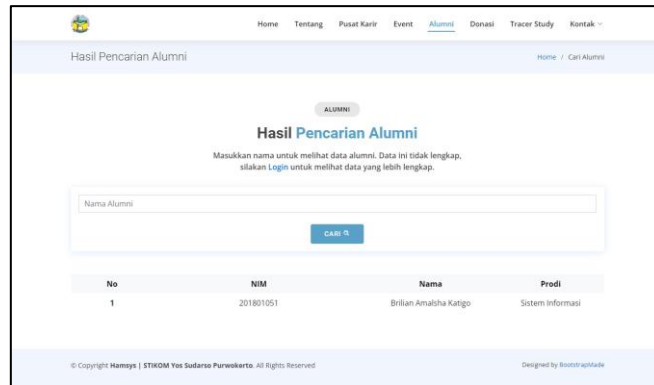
Home Tentang Pusat Karir Event Alumni Donasi Tracer Study Kontak

Hasil Pencarian Alumni

Home / Cari Alumni

ALUMNI

Hasil Pencarian Alumni

Masukkan nama untuk melihat data alumni. Data ini tidak lengkap, silakan Login untuk melihat data yang lebih lengkap.

Nama Alumni

CARI

| No | NIM | Nama | Prodi |
|---|---|---|---|
| 1 | 201801051 | Brilian Amalsha Katigo | Sistem Informasi |

© Copyright Hamsys | STIKOM Yos Sudarso Purwokerto. All Rights Reserved

Designed by BootstrapMade